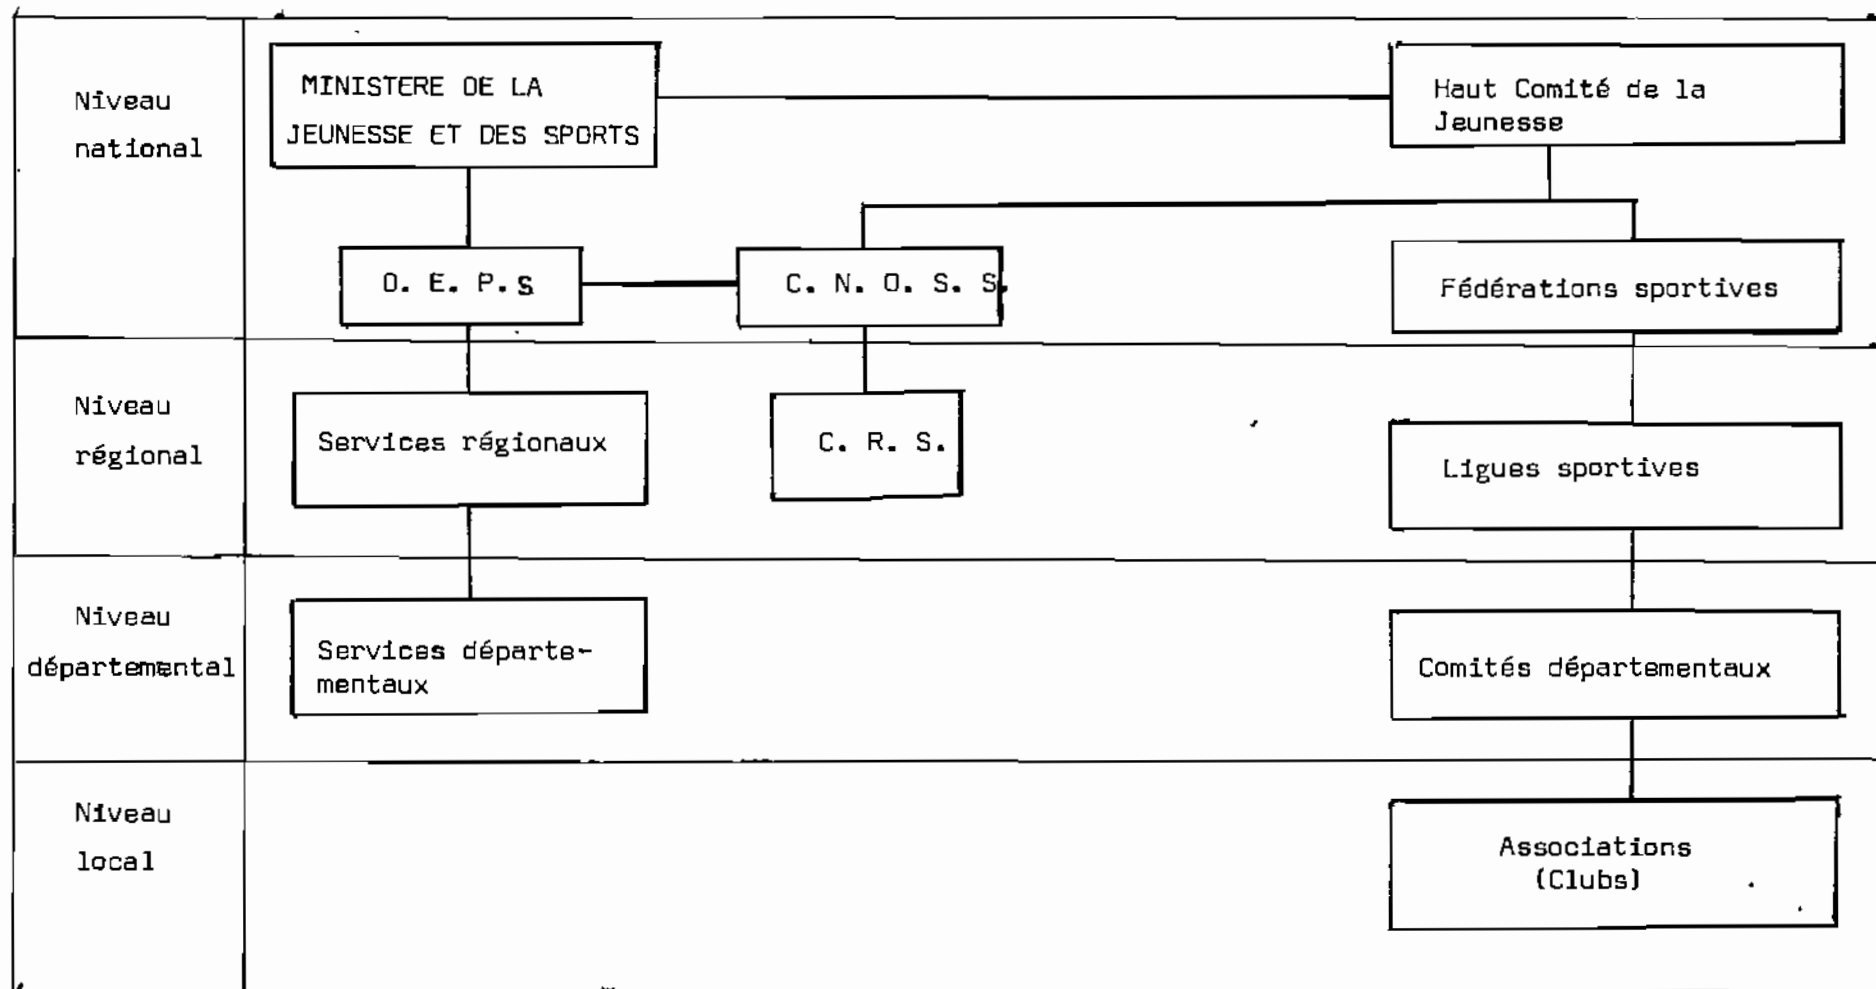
Niveau national

MINISTERE DE LA JEUNESSE ET DES SPORTS

Haut Comité de la Jeunesse

O. E. P. S

C. N. O. S. S.

Fédérations sportives

Niveau régional

Services régionaux

C. R. S.

Ligues sportives

Niveau départemental

Services départementaux

Comités départementaux

Niveau local

Associations (Clubs)